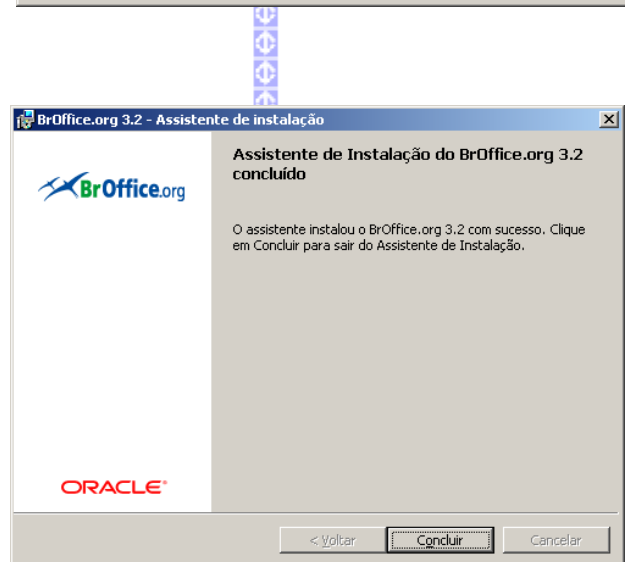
BrOffice.org 3.2 - Assistente de instalação

Assistente de Instalação do BrOffice.org 3.2 concluído

BrOffice.org

O assistente instalou o BrOffice.org 3.2 com sucesso. Clique em Concluir para sair do Assistente de Instalação.

ORACLE

< Voltar

Concluir

Cancelar